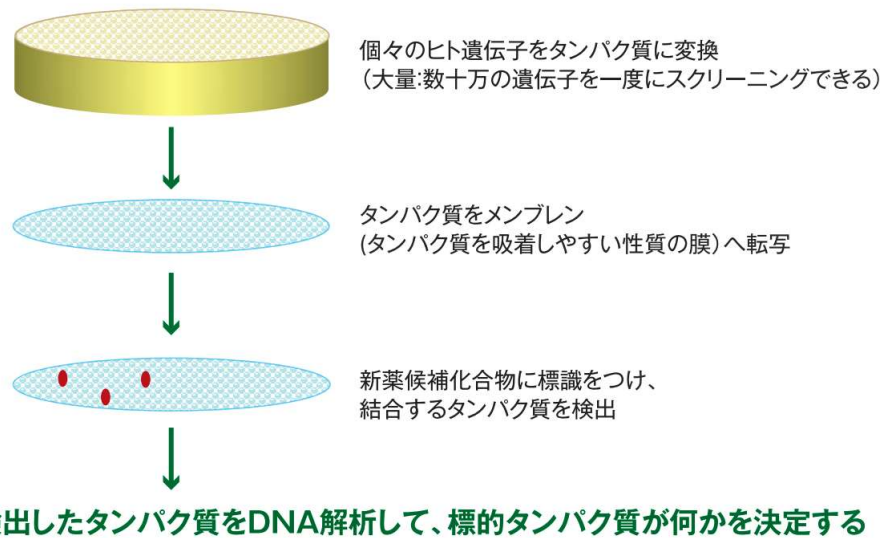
個々のヒト遺伝子をタンパク質に変換
（大量:数十万の遺伝子を一度にスクリーニングできる）

タンパク質をメンブレン
(タンパク質を吸着しやすい性質の膜）へ転写

新薬候補化合物に標識をつけ、
結合するタンパク質を検出

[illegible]出したタンパク質をDNA解析して、標的タンパク質が何かを決定する